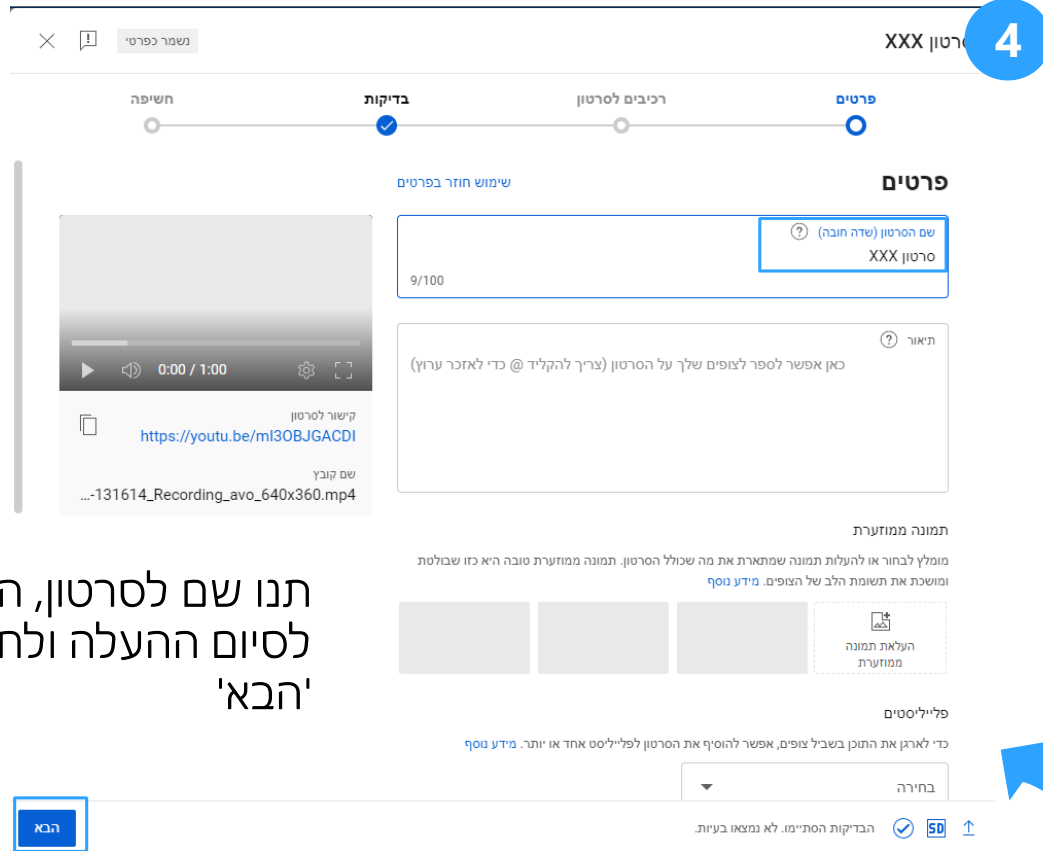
4

סרטון XXX

נשמר כפרטי

פרטים
רכיבים לסרטון
בדיקות
חשיפה

פרטים

שימוש חוזר בפרטים

שם הסרטון (שדה חובה)
סרטון XXX
9/100

תיאור
כאן אפשר לספר לצופים שלך על הסרטון (צריך להקליד @ כדי לאזכר ערוץ)

0:00 / 1:00

קישור לסרטון
https://youtu.be/ml3OBJGACDI

שם קובץ
...-131614_Recording_avo_640x360.mp4

תמונה ממוזערת

מומלץ לבחור או להעלות תמונה שמתארת את מה שכולל הסרטון. תמונה ממוזערת טובה היא כזו שבולטת ומושכת את תשומת הלב של הצופים. מידע נוסף

העלאת תמונה ממוזערת

תנו שם לסרטון, ה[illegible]
לסיום ההעלה ולח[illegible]
'הבא'

פלייליסטים

כדי לארגן את התוכן בשביל צופים, אפשר להוסיף את הסרטון לפלייליסט אחד או יותר. מידע נוסף

בחירה

SD

הבדיקות הסתיימו. לא נמצאו בעיות.

הבא